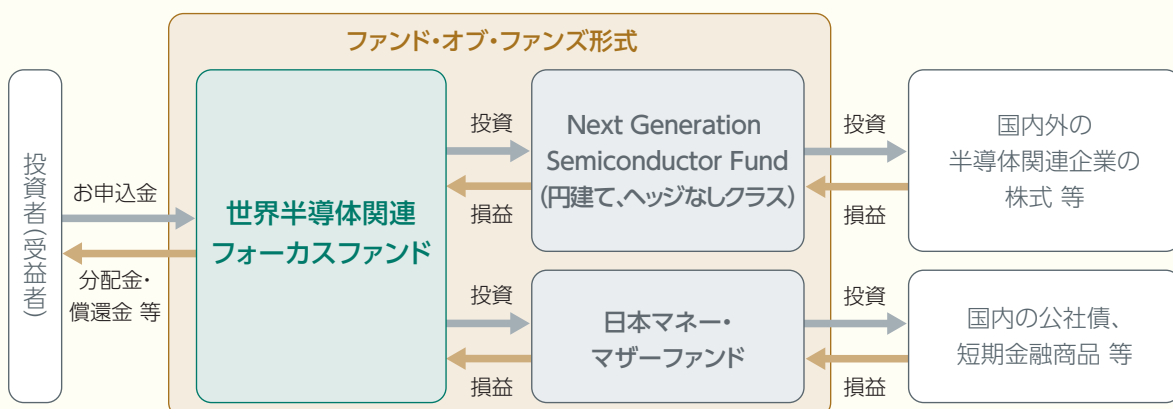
ファンド・オブ・ファンズ形式

投資者(受益者)

お申込金

分配金・償還金 等

世界半導体関連フォーカスファンド

投資

損益

Next Generation Semiconductor Fund (円建て、ヘッジなしクラス)

投資

損益

国内外の半導体関連企業の株式 等

投資

損益

日本マネー・マザーファンド

投資

損益

国内の公社債、短期金融商品 等